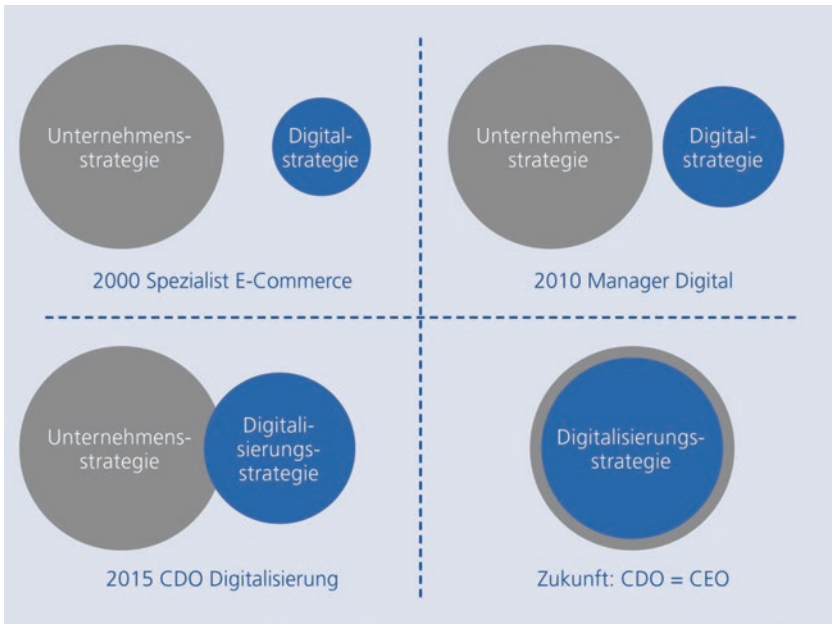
Unternehmensstrategie

Digitalstrategie

2000 Spezialist E-Commerce

Unternehmensstrategie

Digitalstrategie

2010 Manager Digital

Unternehmensstrategie

Digitalisierungsstrategie

2015 CDO Digitalisierung

Digitalisierungsstrategie

Zukunft: CDO = CEO